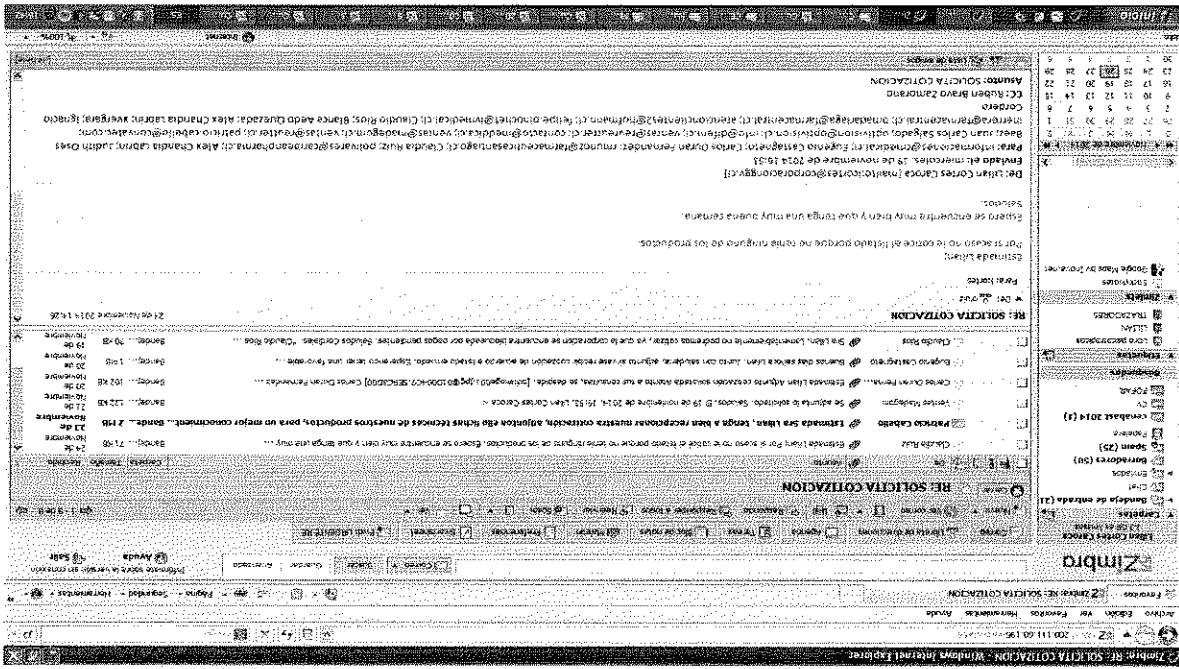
Zimbra: RE: SOLICITA COTIZACION - Windows Internet Explorer

Archivo Edición Ver Favoritos Herramientas Ayuda

Favoritos Zimbra: RE: SOLICITA COTIZACION

Zimbra

Correo

Carpetas
Bandeja de entrada (1)
Enviado
Borradores (25)
Spam (6)
cotizaciones 2014 (1)

Etiquetas

Zimlets
Google Maps by Zimbra

RE: SOLICITA COTIZACION

Claudia Ruiz — Estimada Lilian: Por si acaso no le conté el Estado porque no tiene ninguno de los productos. Espero se encuentre muy bien y que tenga una muy ... — Bandeja... 71 KB — 24 de noviembre

Patricio Caballo — Estimada Sra Lilian, tengo a bien recepcionar nuestra cotización, adjuntas ello fichas técnicas de nuestros productos, para un mejor conocimiento... Bandeja... 2 MB — 21 de noviembre

Vanessa Madrigal — Se adjunta lo solicitado. Saludos. El 19 de noviembre de 2014, 16:53, Lilian Cortes Caroca < — Bandeja... 132 KB — 21 de noviembre

Carlos Duran Fernandez — Estimada Lilian: Adjunto cotización solicitada atento a sus consultas, se despide. [mailto:...] — Bandeja... 201 KB — 20 de noviembre

Eugenio Castagneto — Buenos días señora Lilian. Junto con saludarla, adjunto envíe recién cotización de acuerdo a listado enviado. Esperando tener una favorable ... — Bandeja... 8 KB — 20 de noviembre

Claudio Ríos — Sra Lilian, Lamentablemente no podremos cotizar, ya que la corporación se encuentra bloqueada por pagos pendientes. Saludos Cordiales. "Claudio Ríos ... — Bandeja... 8 KB — 19 de noviembre

RE: SOLICITA COTIZACION — 24 de noviembre de 2014 14:26

Estimada Lilian:

Por si acaso no le conté el Estado porque no tiene ninguno de los productos.

Espero se encuentre muy bien y que tenga una muy buena semana.

Saludos.

De: Lilian Cortes Caroca [mailto:lcortes@corporacionagv.cl]
Enviado el: miércoles, 19 de noviembre de 2014 16:53
Para: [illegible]
CC: Ruben Bravo Zamorano
Asunto: SOLICITA COTIZACION

noviembre de 2014